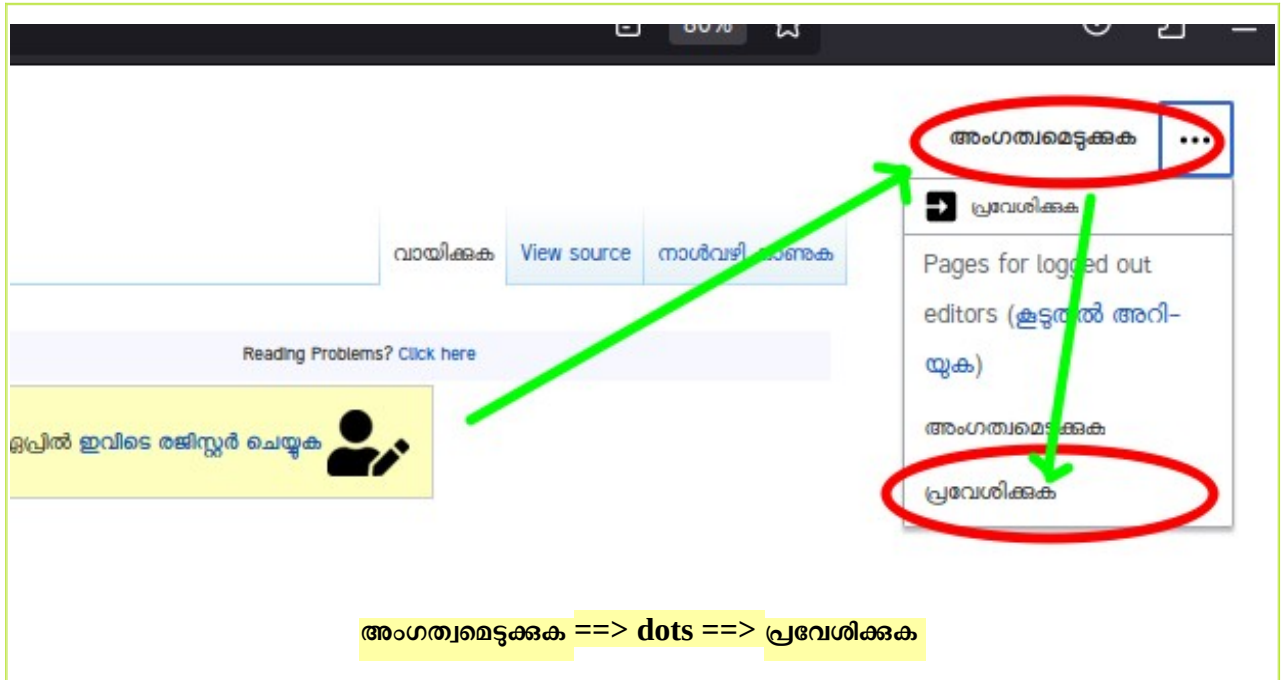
80%

അംഗത്വമെടുക്കുക •••

പ്രവേശിക്കുക

വായിക്കുക View source നാൾവഴി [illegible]ണുക

Pages for logged out editors (കൂടുതൽ അറിയുക)

അംഗത്വമെടുക്കുക

പ്രവേശിക്കുക

Reading Problems? Click here

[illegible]ഏപ്രിൽ ഇവിടെ രജിസ്റ്റർ ചെയ്യുക

അംഗത്വമെടുക്കുക ==> dots ==> പ്രവേശിക്കുക